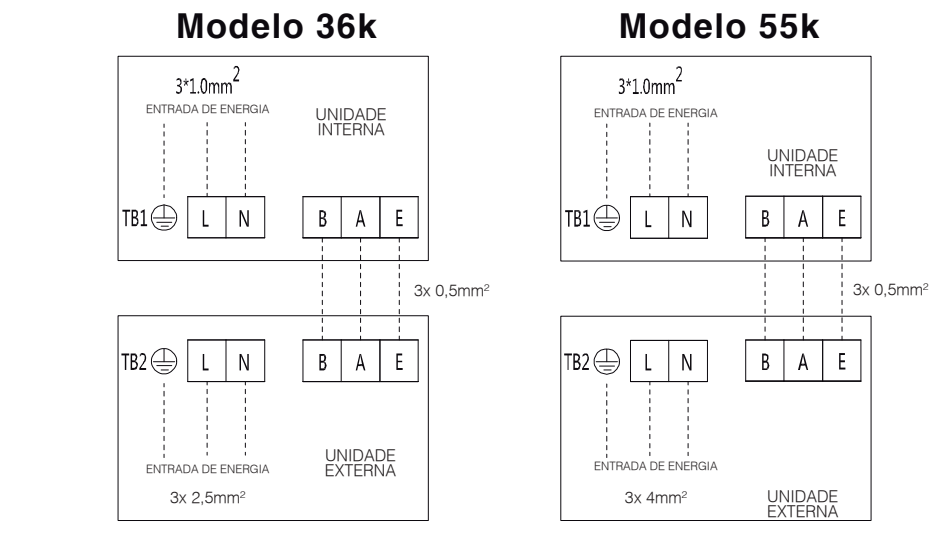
Modelo 36k

$3*1.0mm^2$
ENTRADA DE ENERGIA
UNIDADE INTERNA
TB1
L
N
B
A
E

3x $0,5mm^2$

TB2
L
N
B
A
E
ENTRADA DE ENERGIA
UNIDADE EXTERNA
3x $2,5mm^2$

Modelo 55k

$3*1.0mm^2$
ENTRADA DE ENERGIA
UNIDADE INTERNA
TB1
L
N
B
A
E

3x $0,5mm^2$

TB2
L
N
B
A
E
ENTRADA DE ENERGIA
3x $4mm^2$
UNIDADE EXTERNA